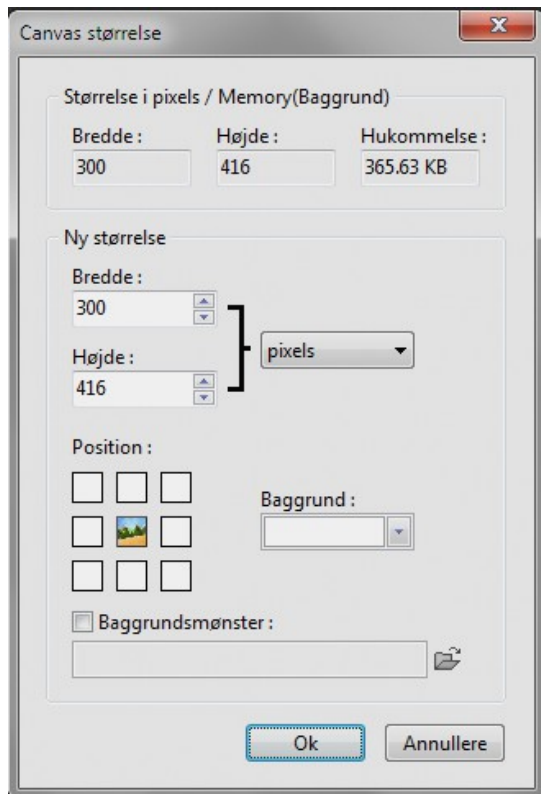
Canvas størrelse

Størrelse i pixels / Memory(Baggrund)

Bredde :
300

Højde :
416

Hukommelse :
365.63 KB

Ny størrelse

Bredde :
300

Højde :
416

pixels

Position :

Baggrund :

Baggrundsmønster :

Ok

Annullere